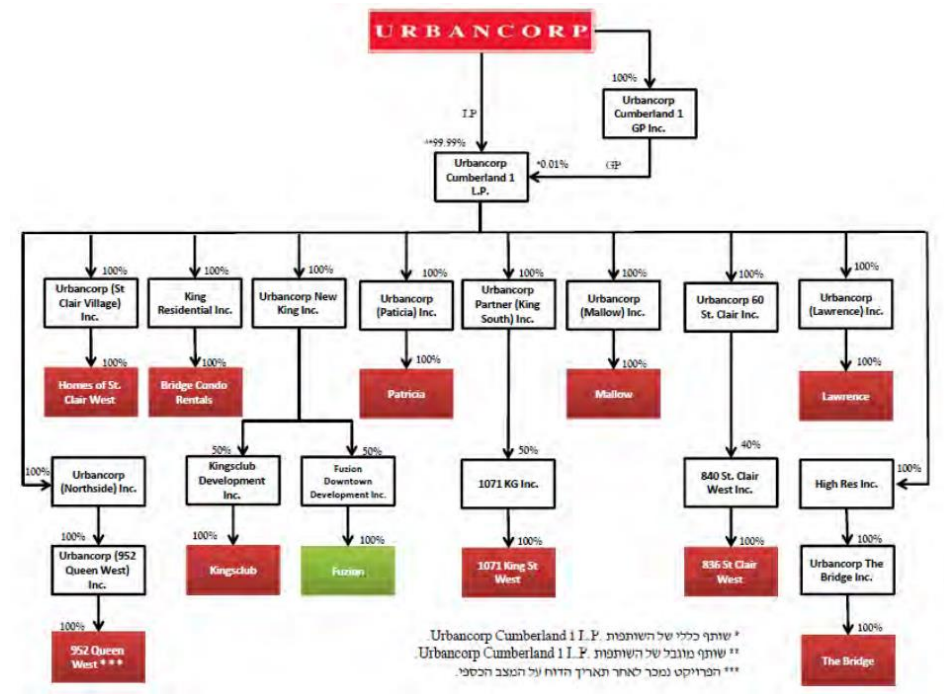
URBANCORP

100%

Urbancorp Cumberland 1 GP Inc.

LP

**99.99%

Urbancorp Cumberland 1 L.P.

*0.01%

GP

100%

Urbancorp (St Clair Village) Inc.

100%

Homes of St. Clair West

100%

King Residential Inc.

100%

Bridge Condo Rentals

100%

Urbancorp New King Inc.

100%

Urbancorp (Paticia) Inc.

100%

Patricia

100%

Urbancorp Partner (King South) Inc.

100%

Urbancorp (Mallow) Inc.

100%

Mallow

100%

Urbancorp 60 St. Clair Inc.

100%

Urbancorp (Lawrence) Inc.

100%

Lawrence

100%

Urbancorp (Northside) Inc.

100%

Urbancorp (952 Queen West) Inc.

100%

952 Queen West ***

50%

Kingsclub Development Inc.

100%

Kingsclub

50%

Fuzion Downtown Development Inc.

100%

Fuzion

50%

1071 KG Inc.

100%

1071 King St West

40%

840 St. Clair West Inc.

100%

836 St Clair West

100%

High Res Inc.

100%

Urbancorp The Bridge Inc.

100%

The Bridge

* שותף כללי של השותפות Urbancorp Cumberland 1 L.P.
** שותף מוגבל של השותפות Urbancorp Cumberland 1 L.P.
*** הפרויקט נמכר לאחר תאריך הדוח על המצב הכספי.